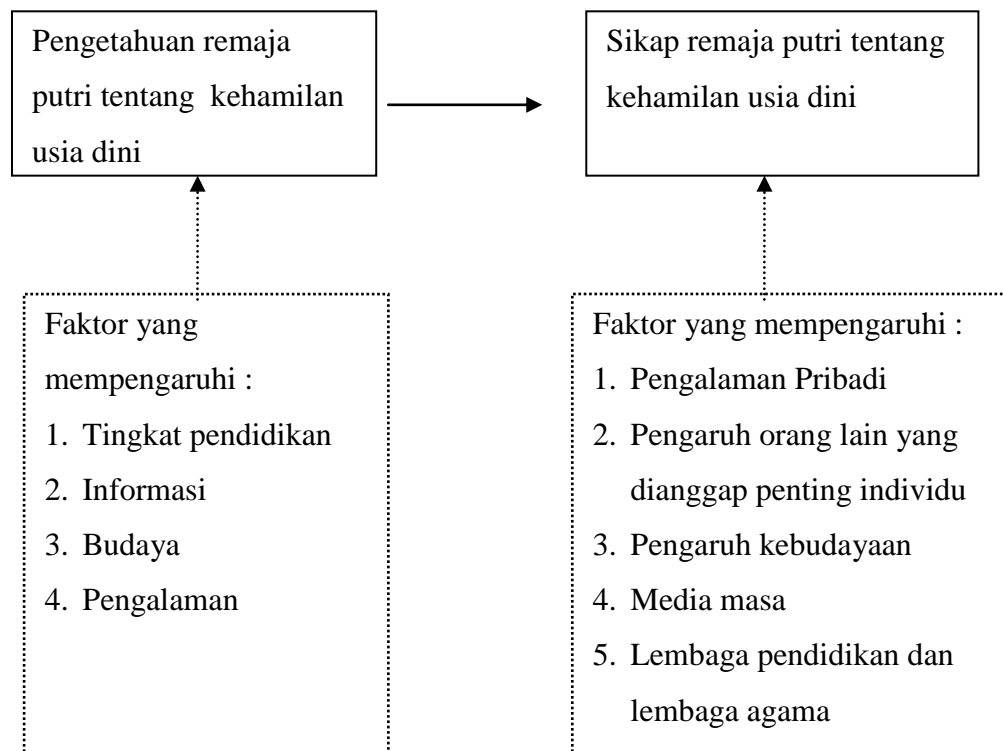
Pengetahuan remaja putri tentang kehamilan usia dini

Sikap remaja putri tentang kehamilan usia dini

Faktor yang mempengaruhi :
1. Tingkat pendidikan
2. Informasi
3. Budaya
4. Pengalaman

Faktor yang mempengaruhi :
1. Pengalaman Pribadi
2. Pengaruh orang lain yang dianggap penting individu
3. Pengaruh kebudayaan
4. Media masa
5. Lembaga pendidikan dan lembaga agama